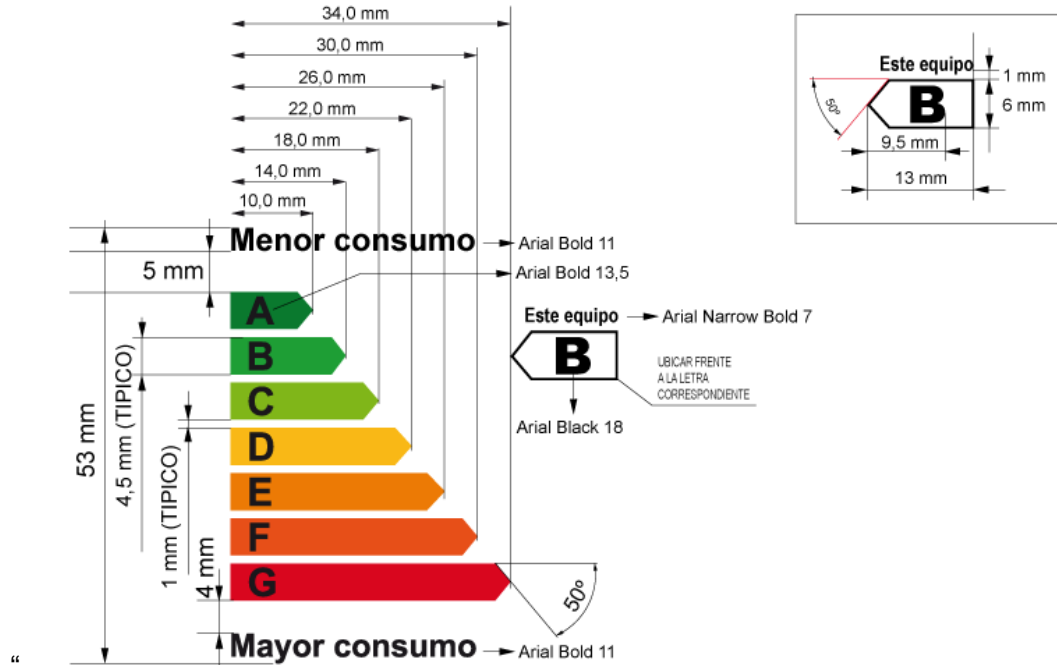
34,0 mm
30,0 mm
26,0 mm
22,0 mm
18,0 mm
14,0 mm
10,0 mm

Este equipo
1 mm
6 mm
50°
B
9,5 mm
13 mm

Menor consumo → Arial Bold 11
5 mm
→ Arial Bold 13,5
A
B
C
D
E
F
G
53 mm
4,5 mm (TIPICO)
1 mm (TIPICO)
4 mm
50°
Este equipo → Arial Narrow Bold 7
B
UBICAR FRENTE A LA LETRA CORRESPONDIENTE
Arial Black 18
Mayor consumo → Arial Bold 11
“